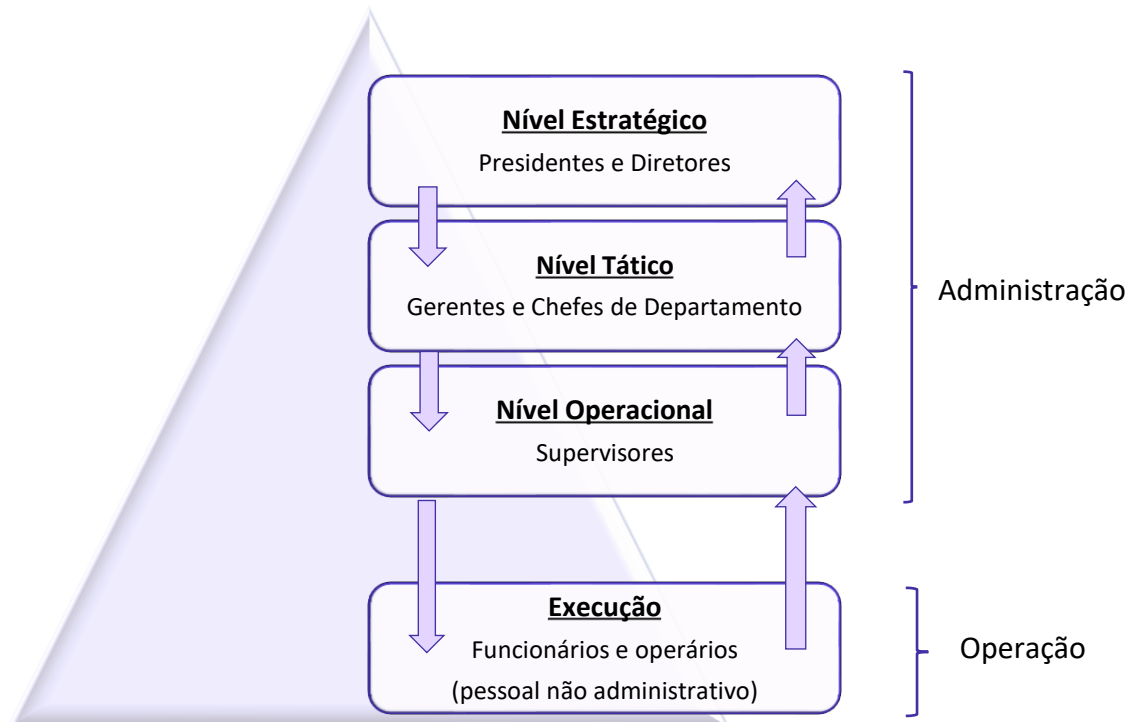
Nível Estratégico
Presidentes e Diretores

Nível Tático
Gerentes e Chefes de Departamento

Nível Operacional
Supervisores

Execução
Funcionários e operários
(pessoal não administrativo)

Administração

Operação